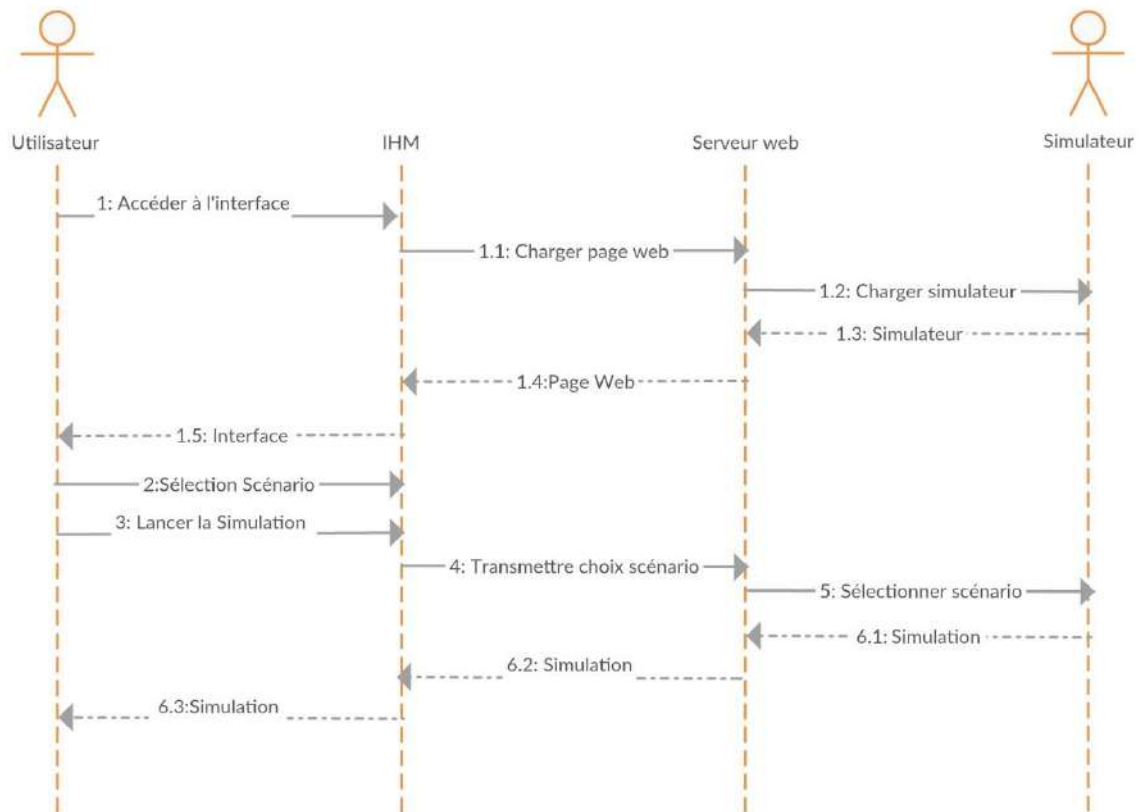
Utilisateur

IHM

Serveur web

Simulateur

1: Accéder à l'interface

1.1: Charger page web

1.2: Charger simulateur

1.3: Simulateur

1.4:Page Web

1.5: Interface

2:Sélection Scénario

3: Lancer la Simulation

4: Transmettre choix scénario

5: Sélectionner scénario

6.1: Simulation

6.2: Simulation

6.3:Simulation